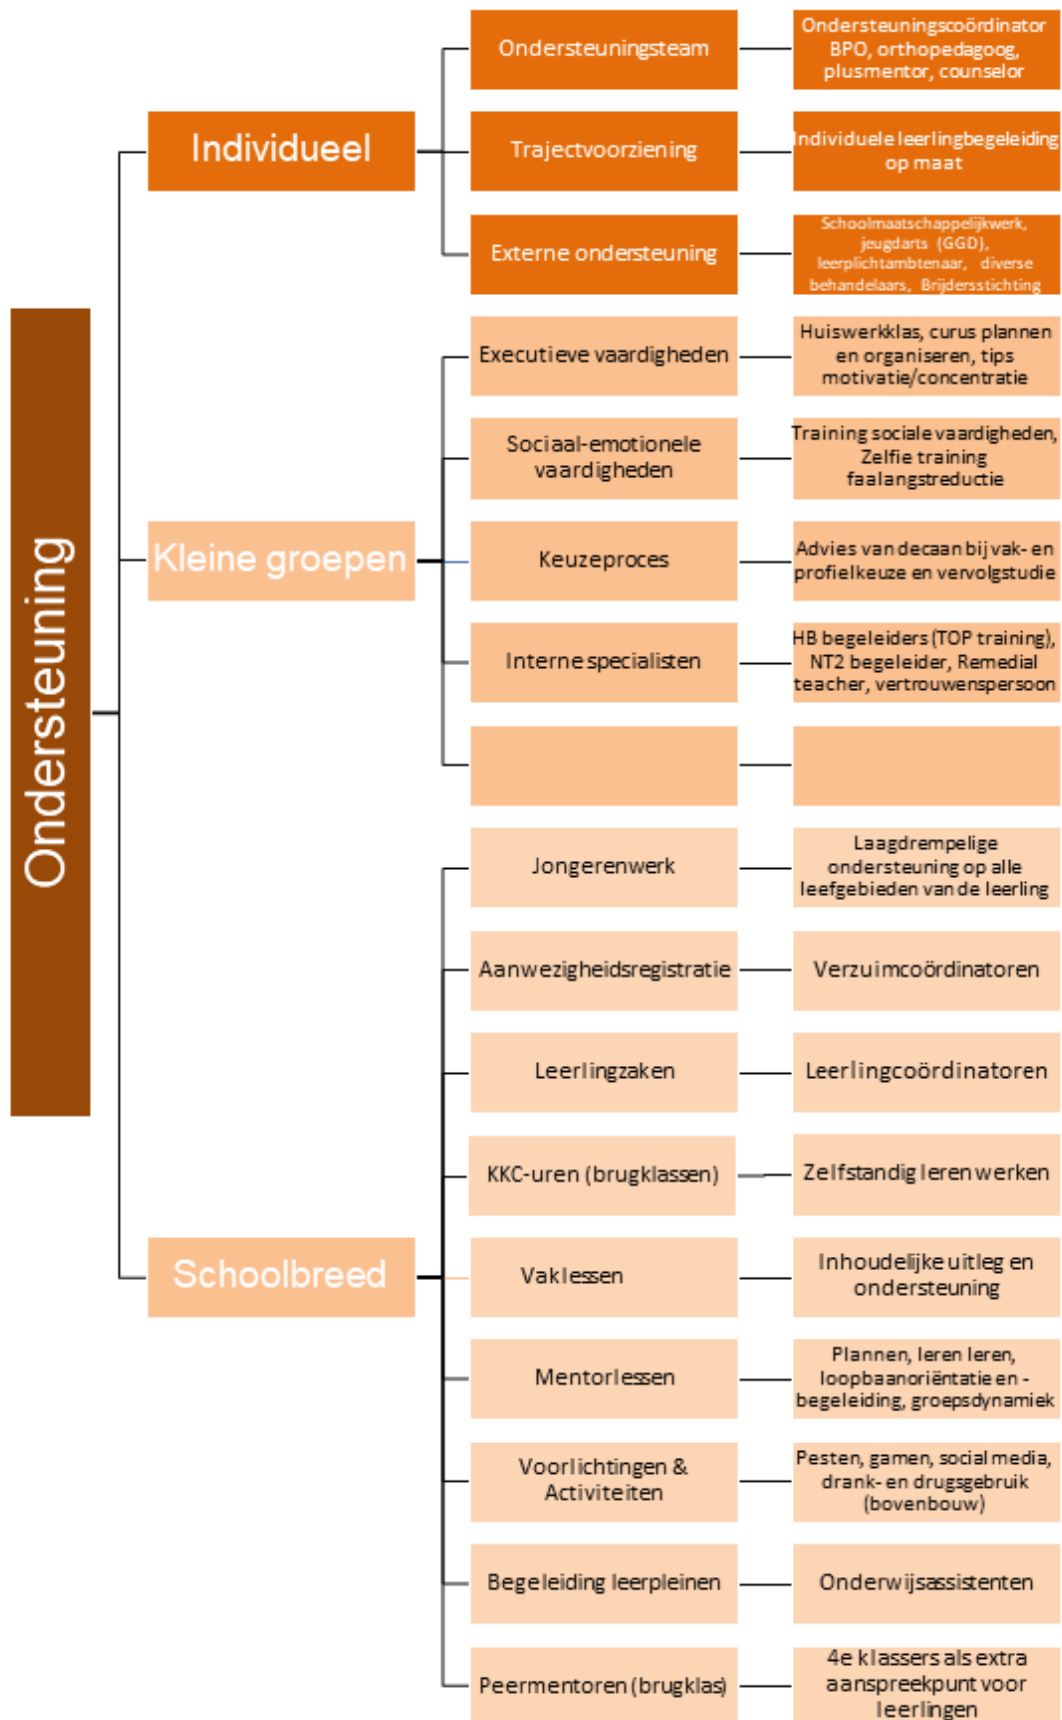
Ondersteuning

Individueel

Ondersteuningsteam

Ondersteuningscoördinator BPO, orthopedagoog, plusmentor, counselor

Trajectvoorziening

Individuele leerlingbegeleiding op maat

Externe ondersteuning

Schoolmaatschappelijkwerk, jeugdarts (GGD), leerplichtambtenaar, diverse behandelaars, Brijdersstichting

Kleine groepen

Executieve vaardigheden

Huiswerkklas, curus plannen en organiseren, tips motivatie/concentratie

Sociaal-emotionele vaardigheden

Training sociale vaardigheden, Zelfie training faalangstreductie

Keuzeproces

Advies van decaan bij vak- en profielkeuze en vervolgstudie

Interne specialisten

HB begeleiders (TOP training), NT2 begeleider, Remedial teacher, vertrouwenspersoon

Schoolbreed

Jongerenwerk

Laagdrempelige ondersteuning op alle leefgebieden van de leerling

Aanwezigheidsregistratie

Verzuimcoördinatoren

Leerlingzaken

Leerlingcoördinatoren

KKC-uren (brugklassen)

Zelfstandig leren werken

Vaklessen

Inhoudelijke uitleg en ondersteuning

Mentorlessen

Plannen, leren leren, loopbaanoriëntatie en -begeleiding, groepsdynamiek

Voorlichtingen & Activiteiten

Pesten, gamen, social media, drank- en drugsgebruik (bovenbouw)

Begeleiding leerpleinen

Onderwijsassistenten

Peermentoren (brugklas)

4e klassers als extra aanspreekpunt voor leerlingen